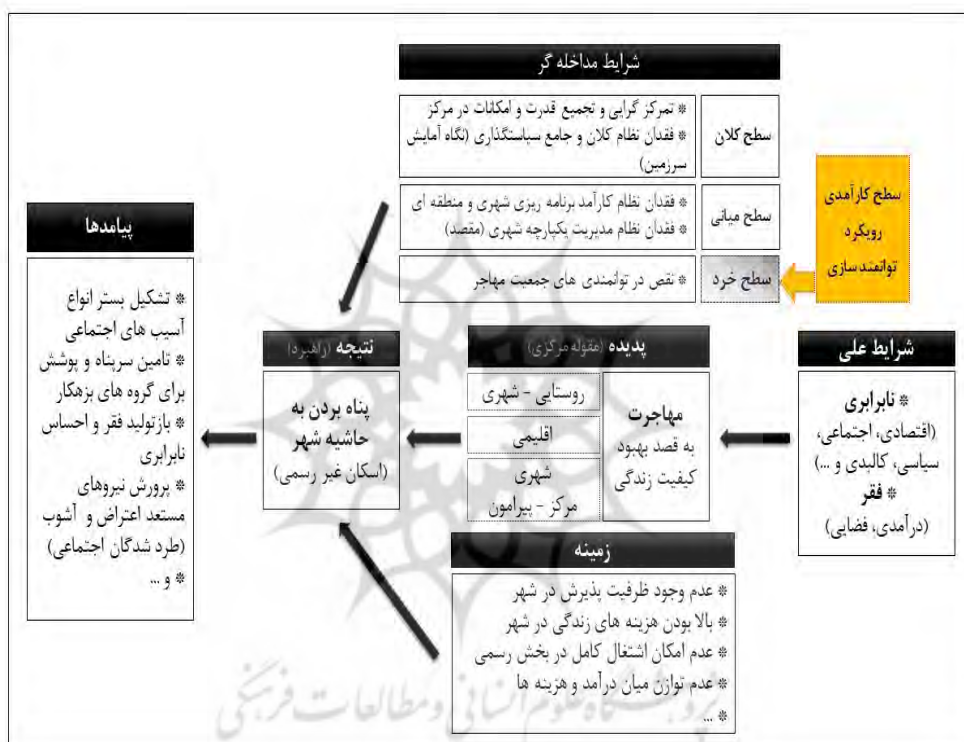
شرایط مداخله گر

سطح کلان
* تمرکز گرایی و تجمیع قدرت و امکانات در مرکز
* فقدان نظام کلان و جامع سیاستگذاری (نگاه آمایش سرزمین)

سطح میانی
* فقدان نظام کارآمد برنامه ریزی شهری و منطقه ای
* فقدان نظام مدیریت یکپارچه شهری (مقصد)

سطح خرد
* نقص در توانمندی های جمعیت مهاجر

سطح کارآمدی رویکرد توانمندسازی

پیامدها
* تشکیل بستر انواع آسیب های اجتماعی
* تامین سرپناه و پوشش برای گروه های بزهکار
* بازتولید فقر و احساس نابرابری
* پرورش نیروهای مستعد اعتراض و آشوب (طرد شدگان اجتماعی)
* و ...

نتیجه (راهبرد)
پناه بردن به حاشیه شهر
(اسکان غیر رسمی)

پدیده (مقوله مرکزی)
مهاجرت
به قصد بهبود کیفیت زندگی
روستایی - شهری
اقلیمی
شهری
مرکز - پیرامون

شرایط علی
* نابرابری
(اقتصادی، اجتماعی، سیاسی، کالبدی و ...)
* فقر
(درآمدی، فضایی)

زمینه
* عدم وجود ظرفیت پذیرش در شهر
* بالا بودن هزینه های زندگی در شهر
* عدم امکان اشتغال کامل در بخش رسمی
* عدم توازن میان درآمد و هزینه ها
* ...

پژوهشگاه علوم انسانی و مطالعات فرهنگی